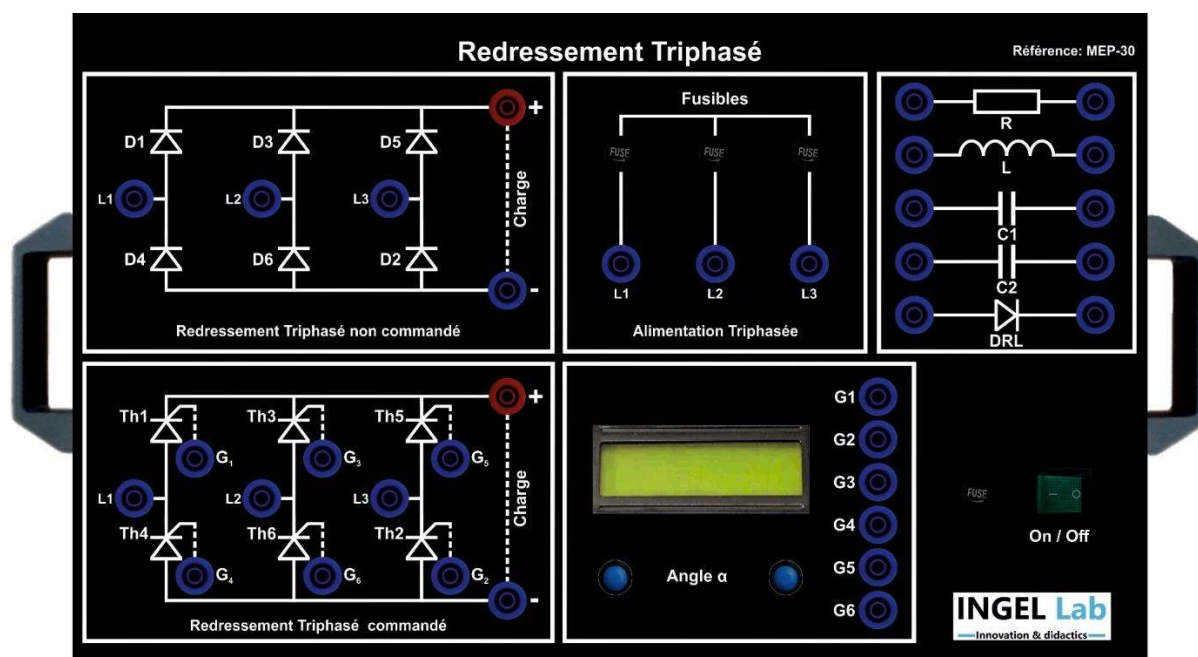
Redressement Triphasé

Référence: MEP-30

D1
D3
D5
L1
L2
L3
D4
D6
D2
+
-
Charge

Redressement Triphasé non commandé

Fusibles

FUSE
FUSE
FUSE

L1
L2
L3

Alimentation Triphasée

R
L
C1
C2
DRL

Th1
Th3
Th5
$G_1$
$G_3$
$G_5$
L1
L2
L3
Th4
Th6
Th2
$G_4$
$G_6$
$G_2$
+
-
Charge

Redressement Triphasé commandé

G1
G2
G3
G4
G5
G6

Angle α

FUSE

On / Off

INGEL Lab
Innovation & didactics